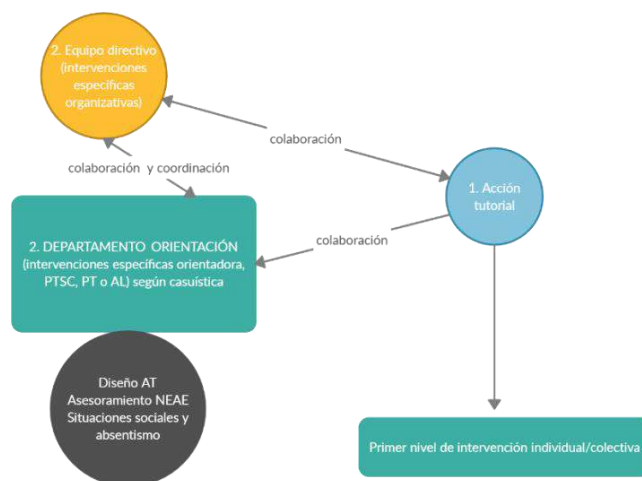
2. Equipo directivo (intervenciones específicas organizativas)

colaboración

colaboración y coordinación

1. Acción tutorial

colaboración

2. DEPARTAMENTO ORIENTACIÓN (intervenciones específicas orientadora, PTSC, PT o AL) según casuística

Diseño AT
Asesoramiento NEAE
Situaciones sociales y absentismo

Primer nivel de intervención individual/colectiva